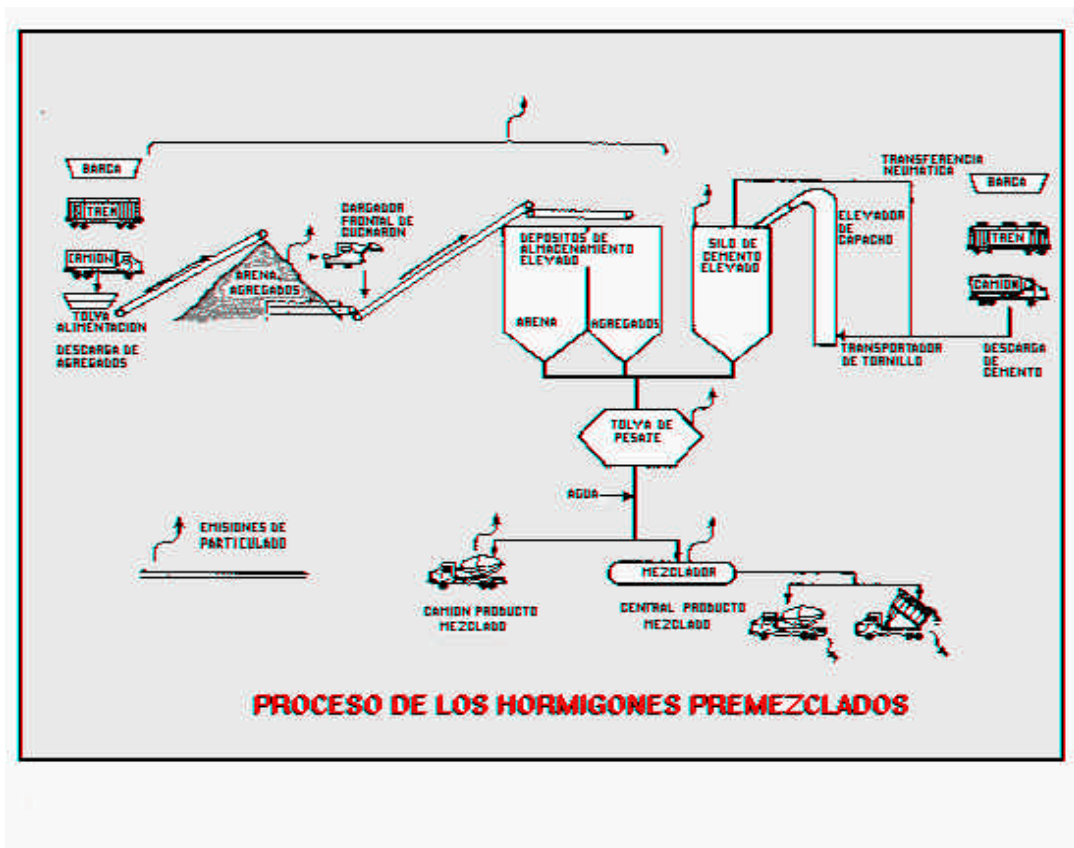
BARCA

TREN

CAMION

TOLVA ALIMENTACION

DESCARGA DE AGREGADOS

ARENA AGREGADOS

CARGADOR FRONTAL DE CUCHARON

DEPOSITOS DE ALMACENAMIENTO ELEVADO

ARENA

AGREGADOS

SILO DE CEMENTO ELEVADO

TRANSFERENCIA NEUMATICA

ELEVADOR DE CAPACHO

BARCA

TREN

CAMION

TRANSPORTADOR DE TORNILLO

DESCARGA DE CEMENTO

TOLVA DE PESAJE

AGUA

EMISIONES DE PARTICULADO

CAMION PRODUCTO MEZCLADO

MEZCLADOR

CENTRAL PRODUCTO MEZCLADO

PROCESO DE LOS HORMIGONES PREMEZCLADOS